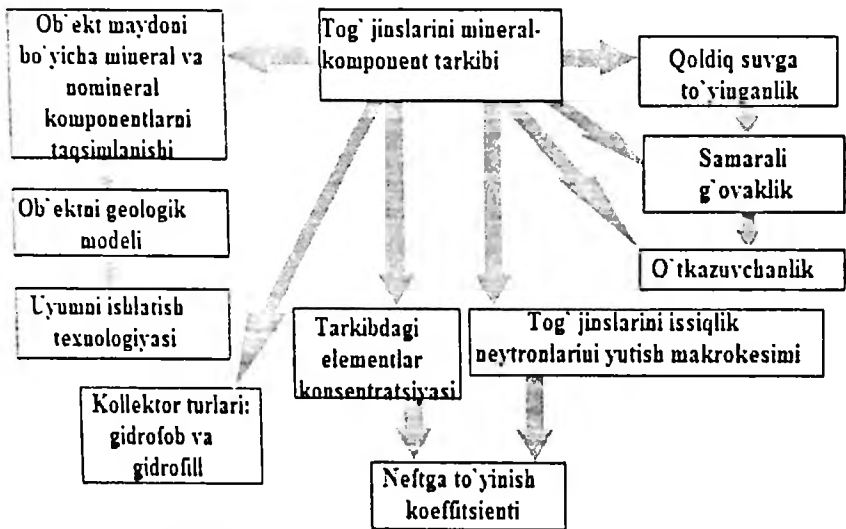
Tog` jinslarini mineral-komponent tarkibi

Ob`ekt maydoni bo`yicha mineral va nomineral komponentlarni taqsimlanishi

Qoldiq suvga to`yinganlik

Samarali g`ovaklik

O`tkazuvchanlik

Ob`ektni geologik modeli

Uyumni ishlatish texnologiyasi

Tarkibdagi elementlar konsentratsiyasi

Tog` jinslarini issiqlik neytronlarini yutish makrokesimi

Kollektor turlari: gidrofob va gidrofill

Neftga to`yinish koeffitsienti